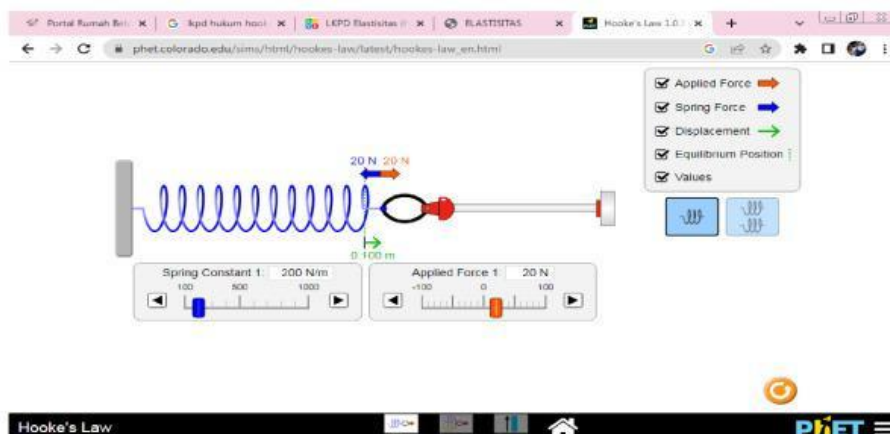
Portal Rumah Bel ✕ | G lkpd hukum hook ✕ | LKPD Elastisitas ✕ | ELASTISITAS ✕ | Hooke's Law 1.0 ✕ | +

phet.colorado.edu/sims/html/hookes-law/latest/hookes-law_en.html

Applied Force
Spring Force
Displacement
Equilibrium Position
Values

20 N 20 N

0.100 m

Spring Constant 1: 200 N/m
100 500 1000

Applied Force 1: 20 N
-100 0 100

Hooke's Law

PhET